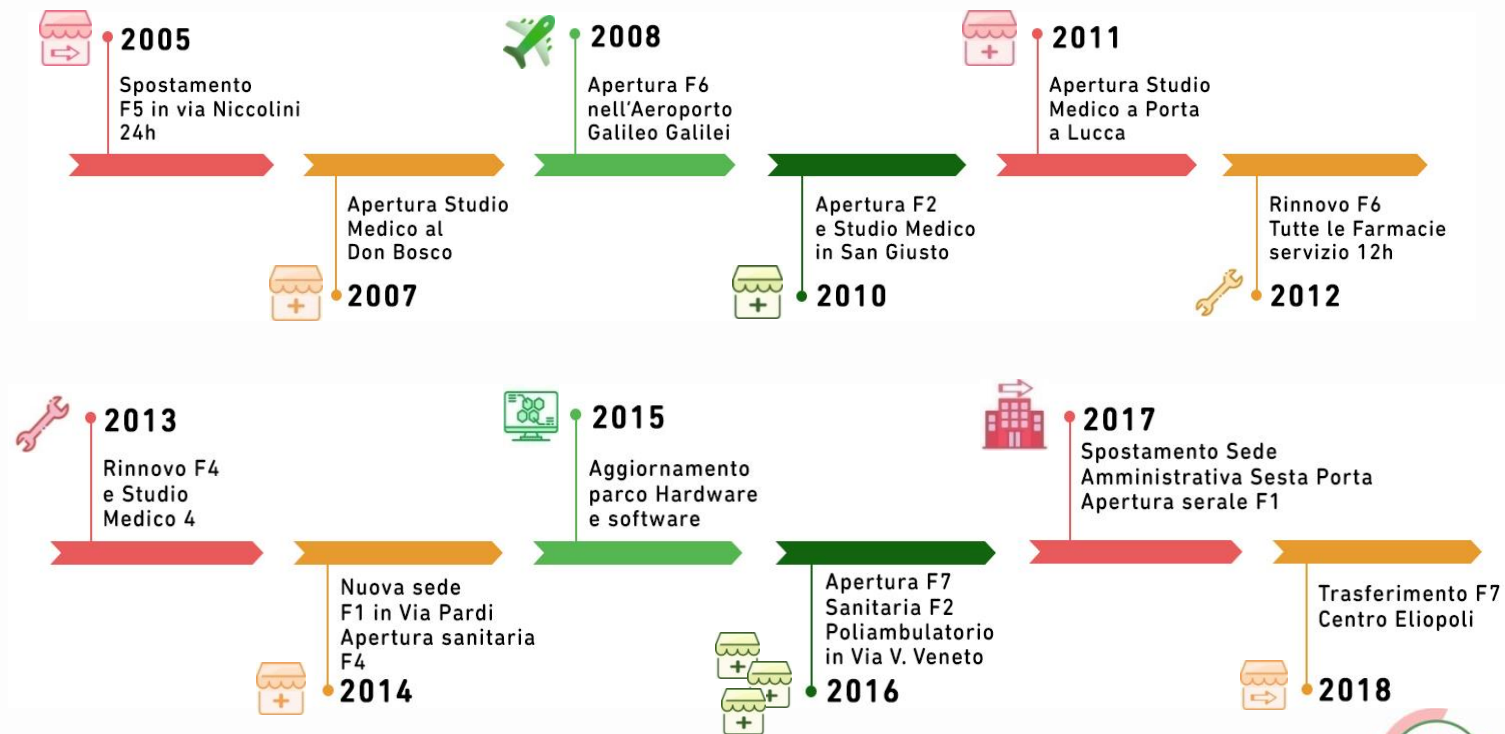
2005
Spostamento F5 in via Niccolini 24h

Apertura Studio Medico al Don Bosco
2007

2008
Apertura F6 nell'Aeroporto Galileo Galilei

Apertura F2 e Studio Medico in San Giusto
2010

2011
Apertura Studio Medico a Porta a Lucca

Rinnovo F6 Tutte le Farmacie servizio 12h
2012

2013
Rinnovo F4 e Studio Medico 4

Nuova sede F1 in Via Pardi Apertura sanitaria F4
2014

2015
Aggiornamento parco Hardware e software

Apertura F7 Sanitaria F2 Poliambulatorio in Via V. Veneto
2016

2017
Spostamento Sede Amministrativa Sesta Porta Apertura serale F1

Trasferimento F7 Centro Eliopoli
2018